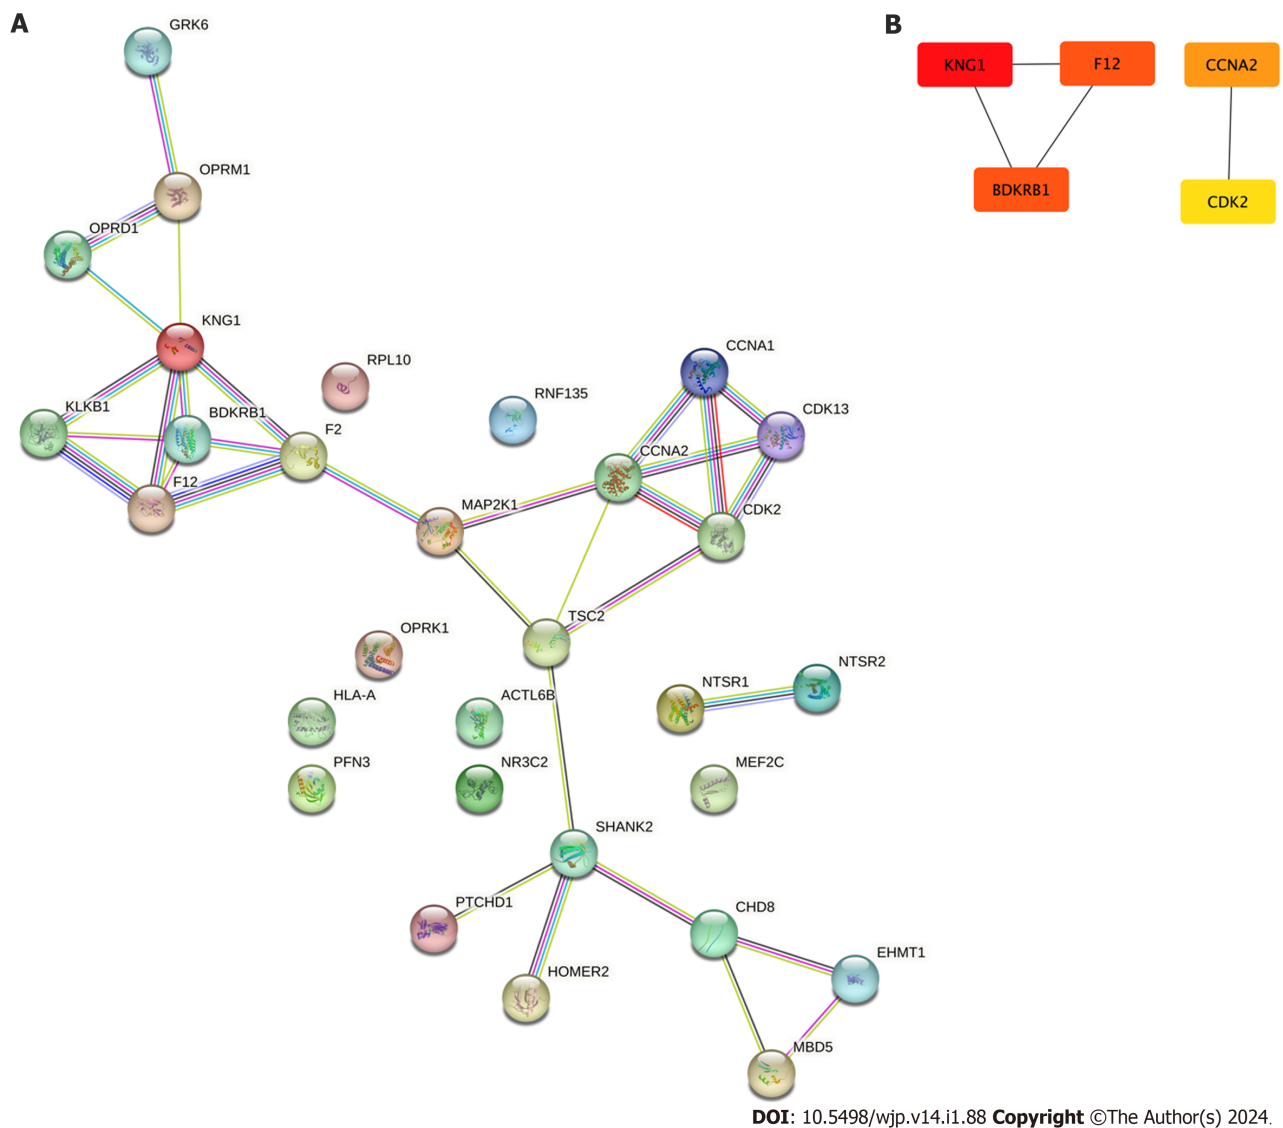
A

GRK6

OPRM1

OPRD1

KNG1

RPL10

CCNA1

RNF135

CDK13

KLKB1

BDKRB1

F2

CCNA2

F12

MAP2K1

CDK2

TSC2

OPRK1

NTSR2

NTSR1

HLA-A

ACTL6B

PFN3

NR3C2

MEF2C

SHANK2

PTCHD1

CHD8

HOMER2

EHMT1

MBD5

B

KNG1

F12

CCNA2

BDKRB1

CDK2

DOI: 10.5498/wjp.v14.i1.88 Copyright ©The Author(s) 2024.